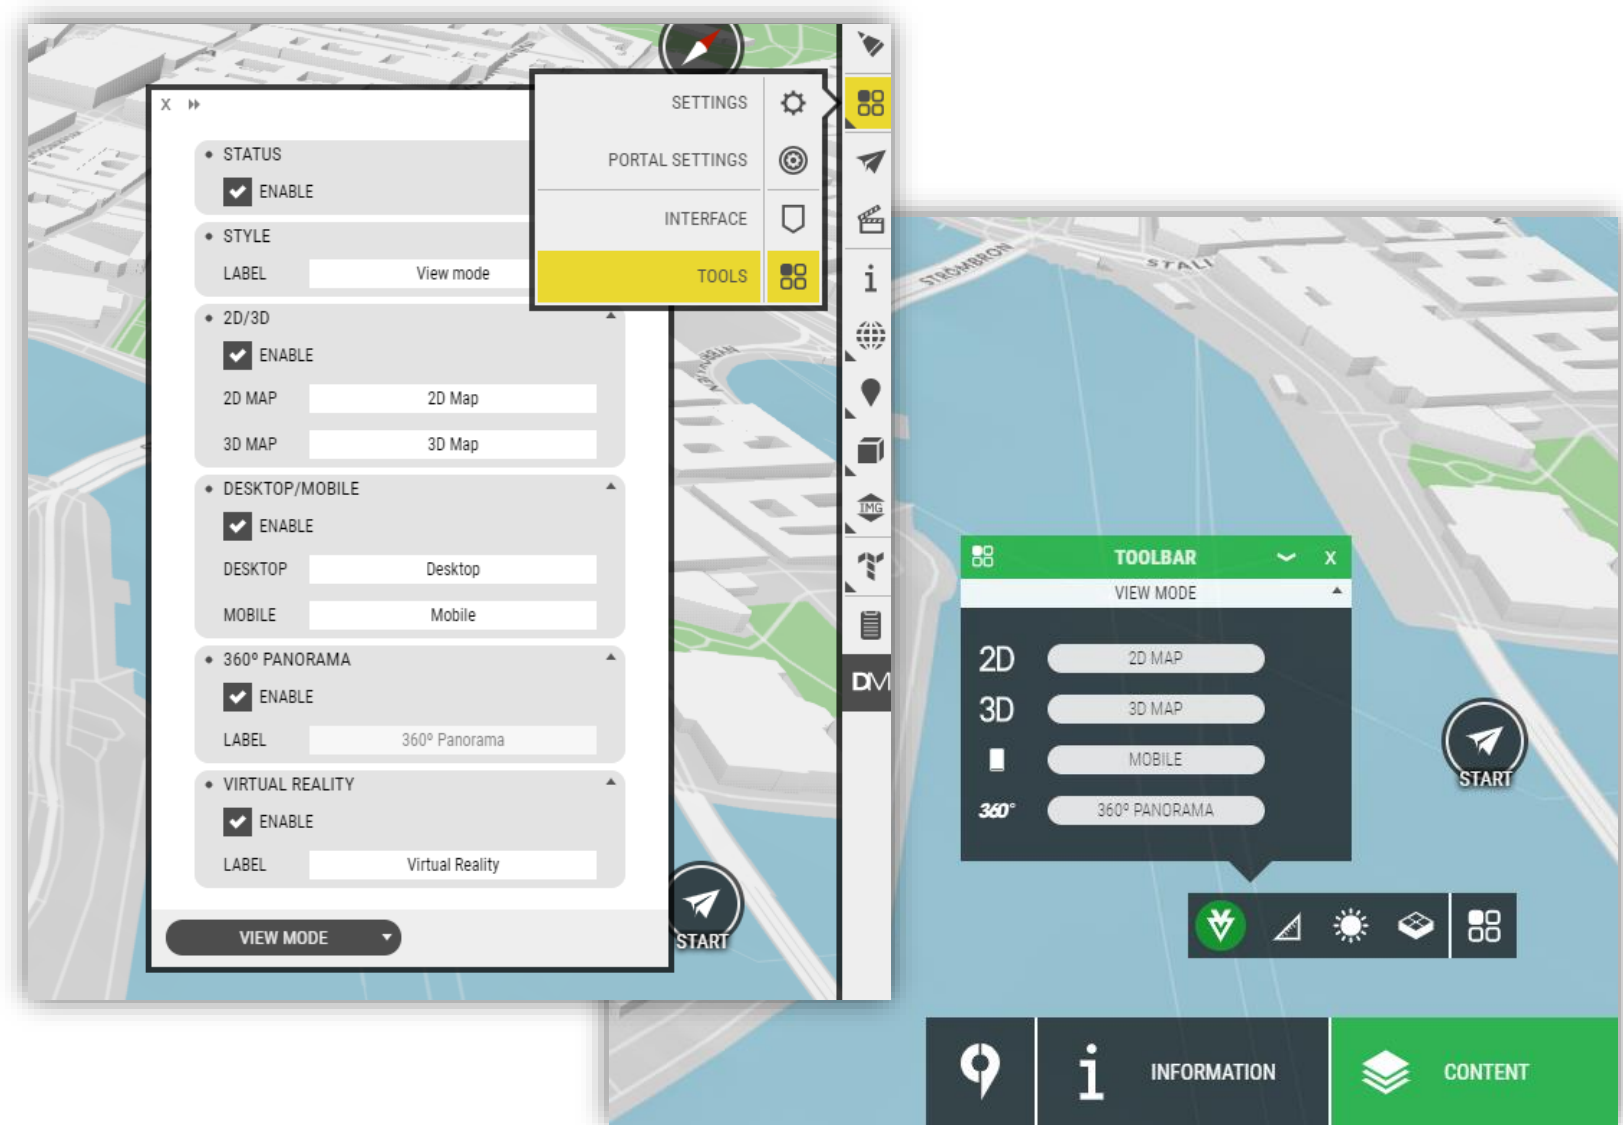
X

STATUS
ENABLE

STYLE
LABEL View mode

2D/3D
ENABLE
2D MAP 2D Map
3D MAP 3D Map

DESKTOP/MOBILE
ENABLE
DESKTOP Desktop
MOBILE Mobile

360° PANORAMA
ENABLE
LABEL 360° Panorama

VIRTUAL REALITY
ENABLE
LABEL Virtual Reality

VIEW MODE

SETTINGS
PORTAL SETTINGS
INTERFACE
TOOLS

i
IMG
DM

START

STRÖMBRON
STALL

TOOLBAR
X
VIEW MODE
2D 2D MAP
3D 3D MAP
MOBILE
360° 360° PANORAMA

START

i INFORMATION
CONTENT